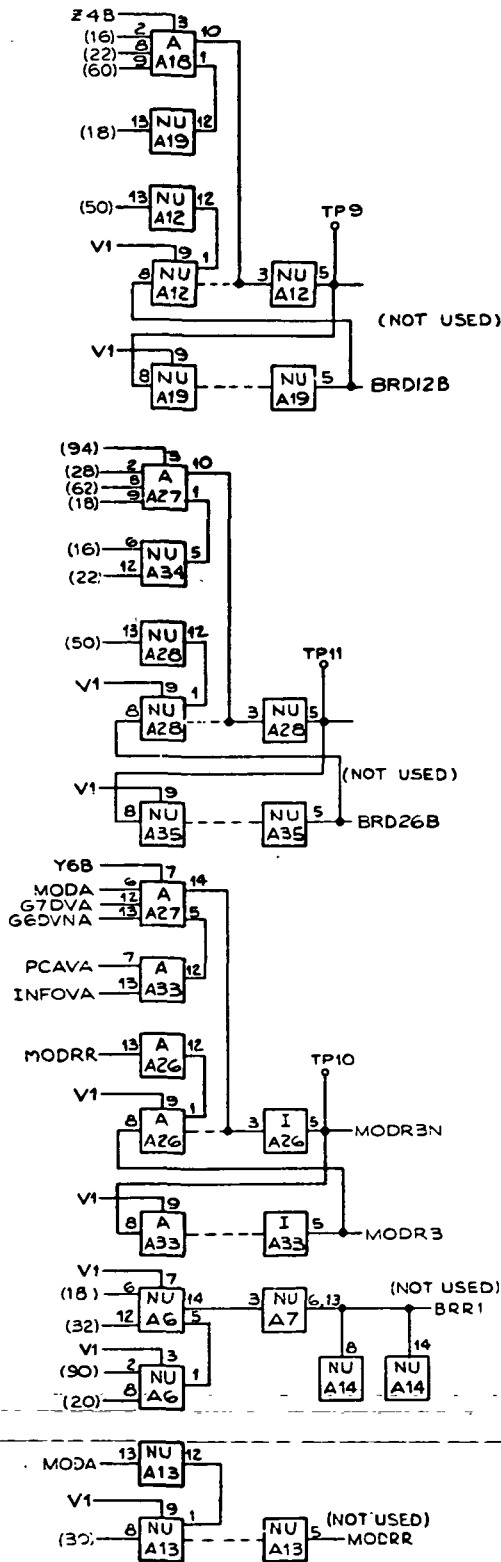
Z4B
(16)
(22)
(60)
3
2
8
9
A
A18
10
1

(18)
13
NU
A19
12

(50)
13
NU
A12
12

TP9

V1
9
8
NU
A12
1
3
NU
A12
5

(NOT USED)

V1
9
8
NU
A19
NU
A19
5
BRD12B

(94)
(28)
(62)
(18)
3
2
8
9
A
A27
10
1

(16)
(22)
6
12
NU
A34
5

(50)
13
NU
A28
12

TP11

V1
9
8
NU
A28
1
3
NU
A28
5

(NOT USED)

V1
9
8
NU
A35
NU
A35
5
BRD26B

Y6B
MODA
G7DVA
G6DVNA
7
6
12
13
A
A27
14
5

PCAVA
INFOVA
7
13
A
A33
12

MODRR
13
A
A26
12

TP10

V1
9
8
A
A26
1
3
I
A26
5
MODR3N

V1
9
8
A
A33
I
A33
5
MODR3

V1
(18)
(32)
7
6
12
NU
A6
14
5
3
NU
A7
6, 13
(NOT USED)
BRR1

V1
(90)
(20)
3
2
8
NU
A6
1

8
NU
A14
14
NU
A14

MODA
13
NU
A13
12

V1
9
(30)
8
NU
A13
1
NU
A13
5
(NOT USED)
MODRR